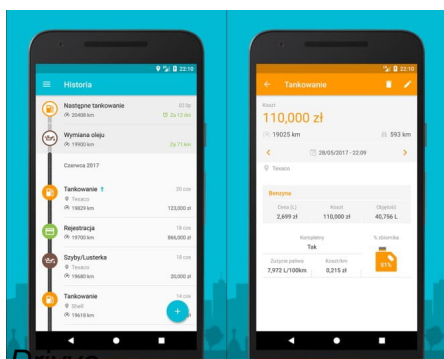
22:10

Historia

Następne tankowanie
20430 km
22 lip
Za 12 dni

Wymiana oleju
19900 km
Za 71 km

Czerwca 2017

Tankowanie
Tesaco
19829 km
20 cze
123,000 zł

Rejestracja
19700 km
18 cze
866,000 zł

Szyby/Lusterka
Tesaco
19680 km
18 cze
20,000 zł

Tankowanie
Shell
19618 km
14 cze

+

Drive

22:10

Tankowanie

Koszt
110,000 zł
19025 km
593 km
28/05/2017 - 22:09
Tesaco

Benzyna

Cena (L)
2,699 zł
Koszt
110,000 zł
Objętość
40,756 L

Kompletny
Tak
% zbiornika

Zużycie paliwa
7,972 L/100km
Koszt/km
0,215 zł
81%